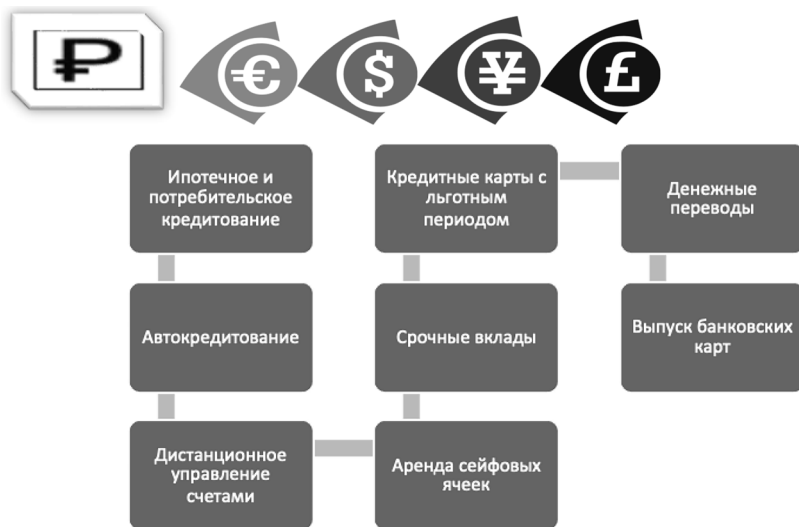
₽

€ $ ¥ £

Ипотечное и потребительское кредитование

Автокредитование

Дистанционное управление счетами

Аренда сейфовых ячеек

Срочные вклады

Кредитные карты с льготным периодом

Денежные переводы

Выпуск банковских карт